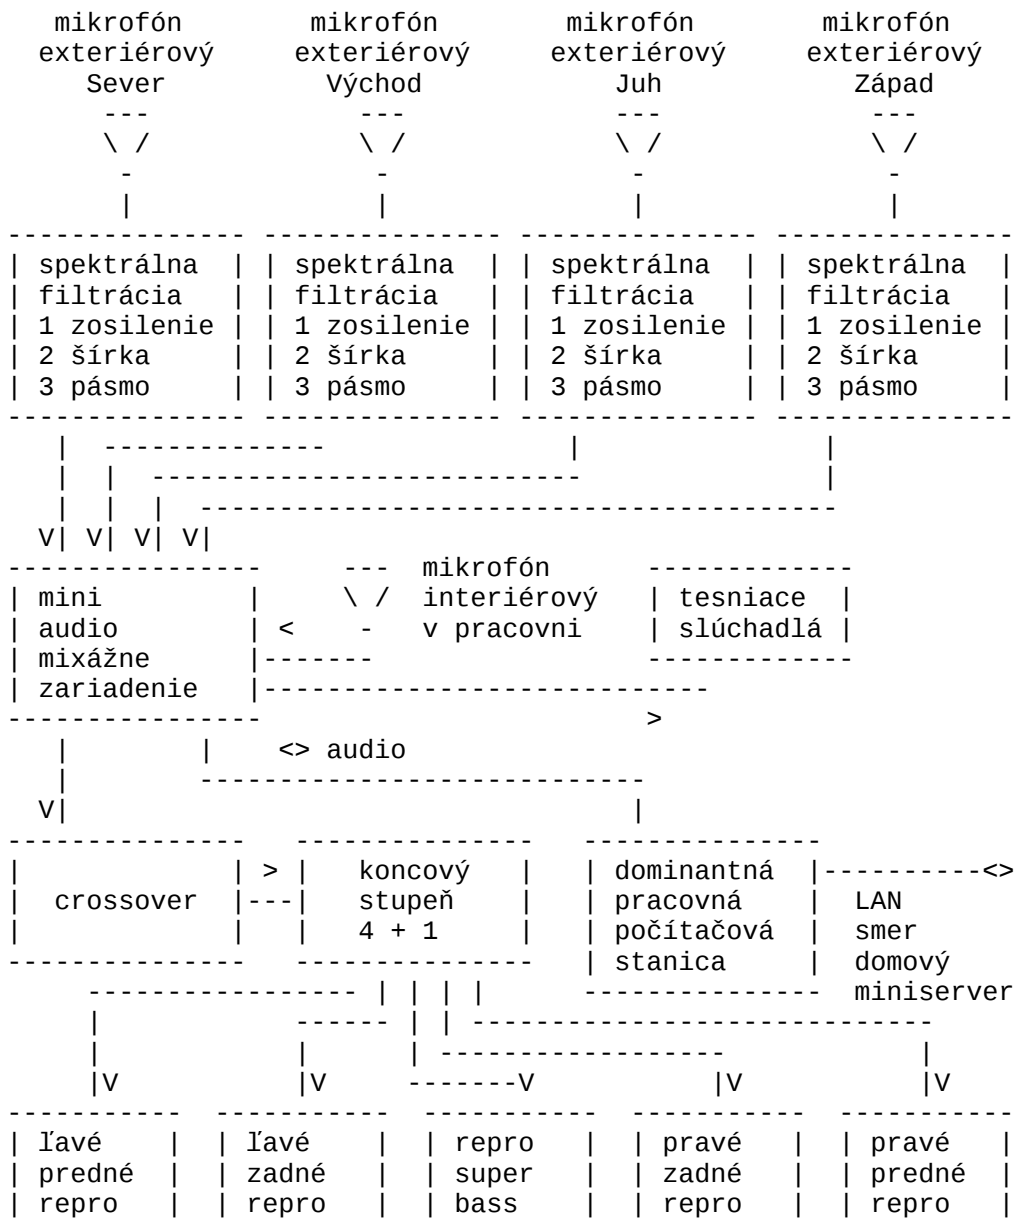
mikrofón exteriérový Sever

mikrofón exteriérový Východ

mikrofón exteriérový Juh

mikrofón exteriérový Západ

spektrálna filtrácia
1 zosilenie
2 šírka
3 pásmo

spektrálna filtrácia
1 zosilenie
2 šírka
3 pásmo

spektrálna filtrácia
1 zosilenie
2 šírka
3 pásmo

spektrálna filtrácia
1 zosilenie
2 šírka
3 pásmo

V V V V

mini audio mixážne zariadenie

<

mikrofón interiérový v pracovni

tesniace slúchadlá

>

<> audio

V

crossover

>

koncový stupeň 4 + 1

dominantná pracovná počítačová stanica

<>

LAN smer domový miniserver

V V V V V

ľavé predné repro

ľavé zadné repro

repro super bass

pravé zadné repro

pravé predné repro